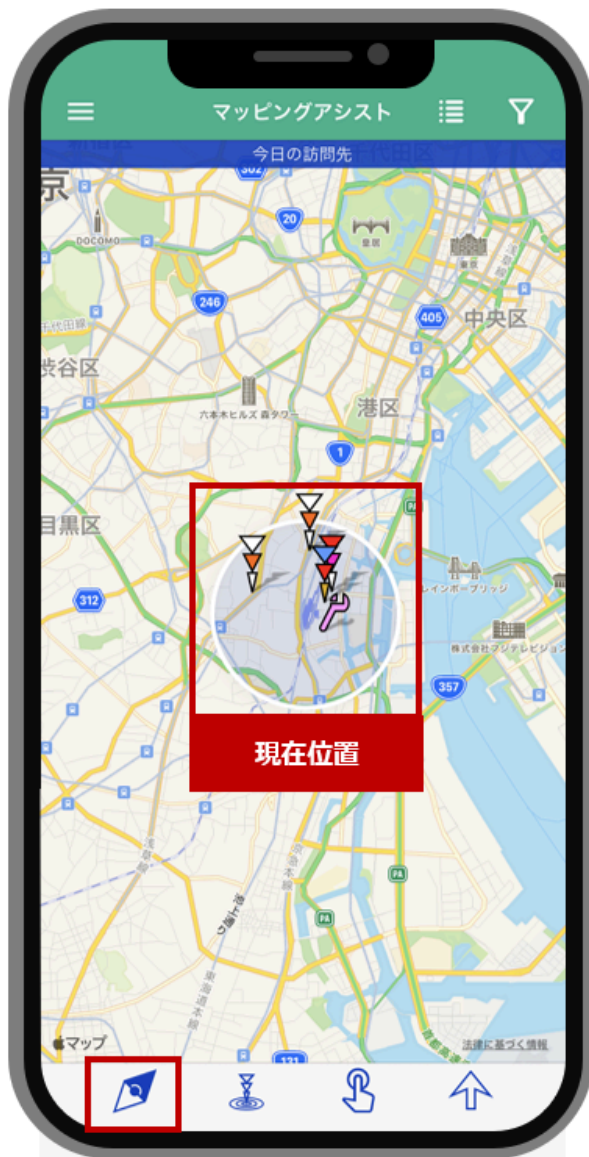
マッピングアシスト

今日の訪問先

京

千代田区

302

20

DOCOMO

皇居

246

405

中央区

渋谷区

六本木ヒルズ 森タワー

港区

1

目黒区

レインボーブリッジ

312

株式会社フジテレビジョン

357

現在位置

マップ

法律に基づく情報

131